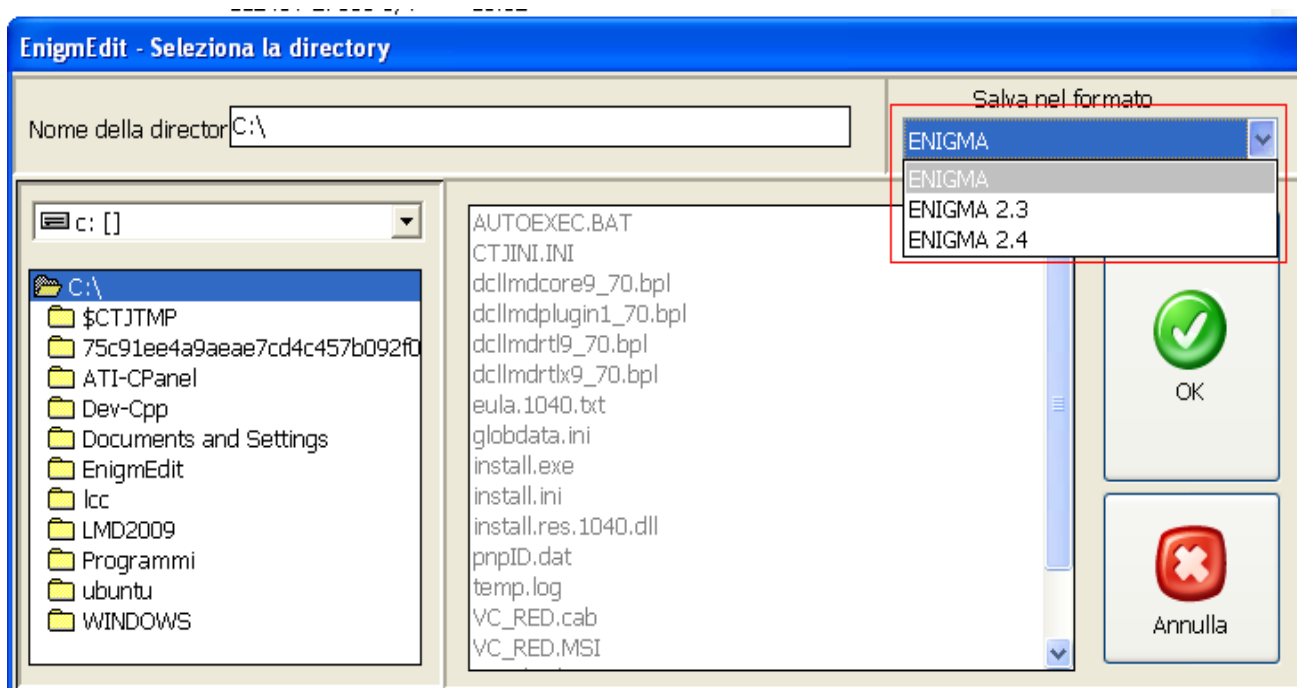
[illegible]

EnigmEdit - Seleziona la directory

Nome della director C:\

Salva nel formato

ENIGMA

ENIGMA
ENIGMA 2.3
ENIGMA 2.4

c: []

C:\
$CTJTMP
75c91ee4a9aeae7cd4c457b092f0
ATI-CPanel
Dev-Cpp
Documents and Settings
EnigmEdit
lcc
LMD2009
Programmi
ubuntu
WINDOWS

AUTOEXEC.BAT
CTJINI.INI
dcllmdcore9_70.bpl
dcllmdplugin1_70.bpl
dcllmdrtl9_70.bpl
dcllmdrtlx9_70.bpl
eula.1040.txt
globdata.ini
install.exe
install.ini
install.res.1040.dll
pnpID.dat
temp.log
VC_RED.cab
VC_RED.MSI

OK

Annulla